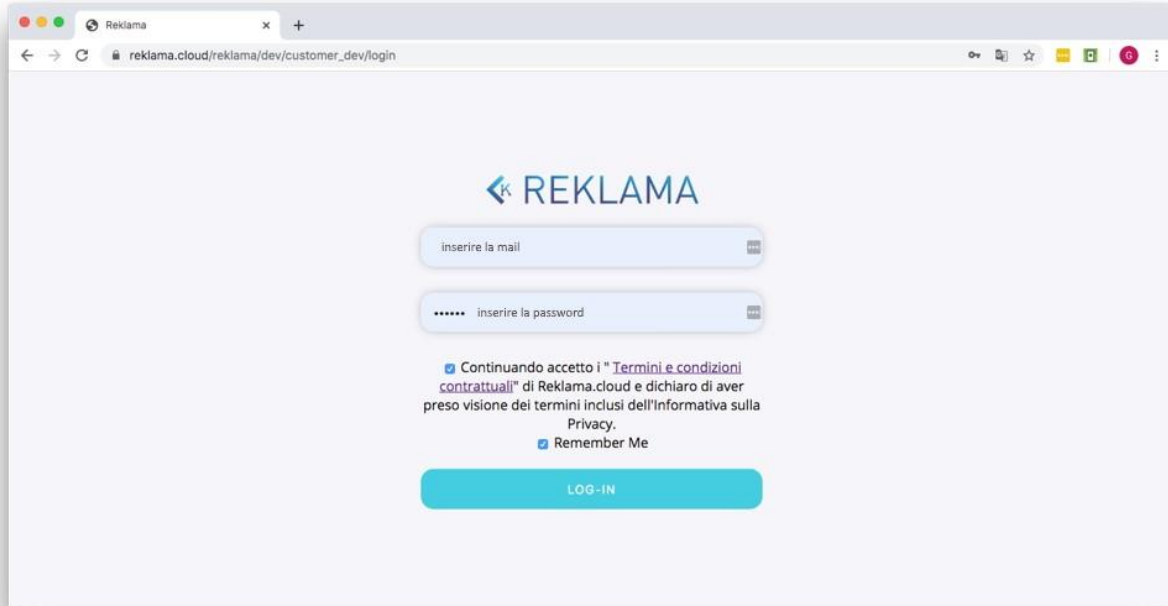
Reklama

reklama.cloud/reklama/dev/customer_dev/login

G

K REKLAMA

inserire la mail

•••••• inserire la password

Continuando accetto i " Termini e condizioni contrattuali" di Reklama.cloud e dichiaro di aver preso visione dei termini inclusi dell'Informativa sulla Privacy.

Remember Me

LOG-IN